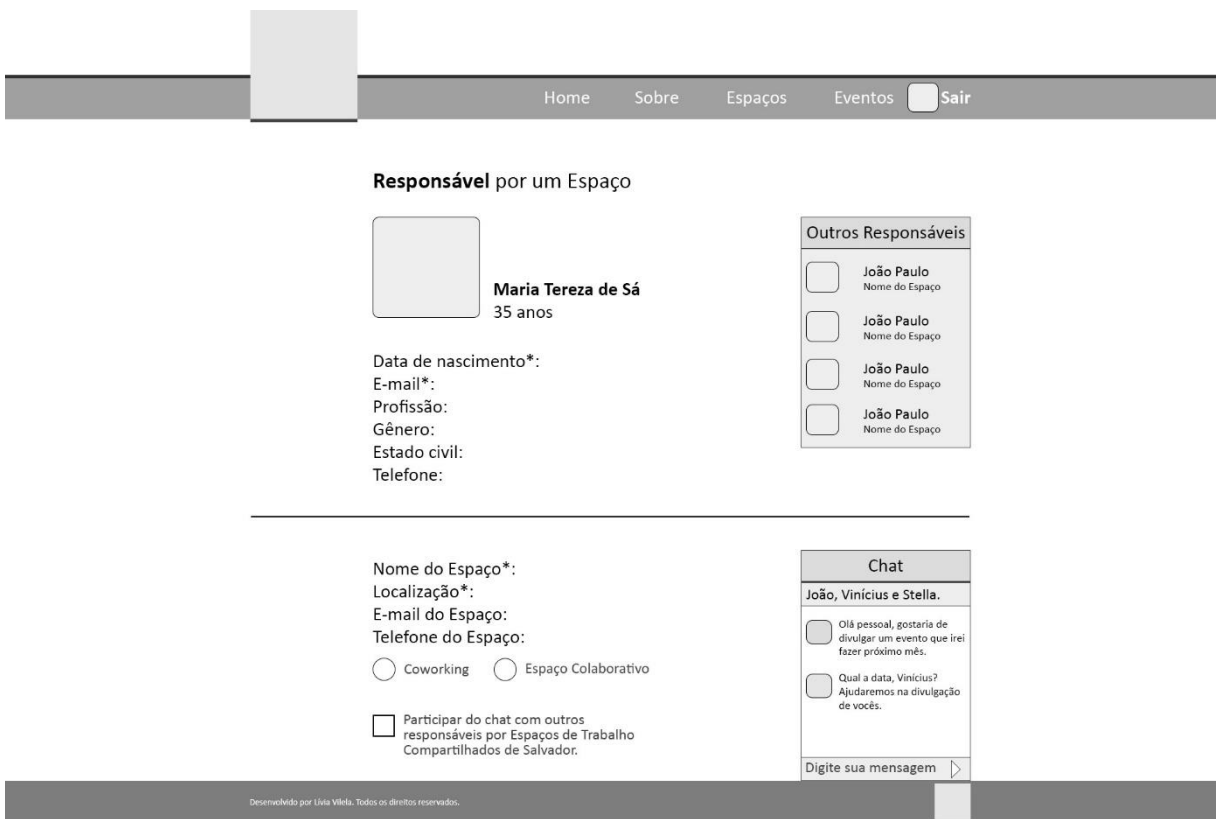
Home Sobre Espaços Eventos Sair

**Responsável** por um Espaço

Maria Tereza de Sá
35 anos

Data de nascimento*:
E-mail*:
Profissão:
Gênero:
Estado civil:
Telefone:

Outros Responsáveis

João Paulo
Nome do Espaço

João Paulo
Nome do Espaço

João Paulo
Nome do Espaço

João Paulo
Nome do Espaço

Nome do Espaço*:
Localização*:
E-mail do Espaço:
Telefone do Espaço:

Coworking Espaço Colaborativo

Participar do chat com outros responsáveis por Espaços de Trabalho Compartilhados de Salvador.

Chat

João, Vinícius e Stella.

Olá pessoal, gostaria de divulgar um evento que irei fazer próximo mês.

Qual a data, Vinícius? Ajudaremos na divulgação de vocês.

Digite sua mensagem

Desenvolvido por Lívia Vilela. Todos os direitos reservados.